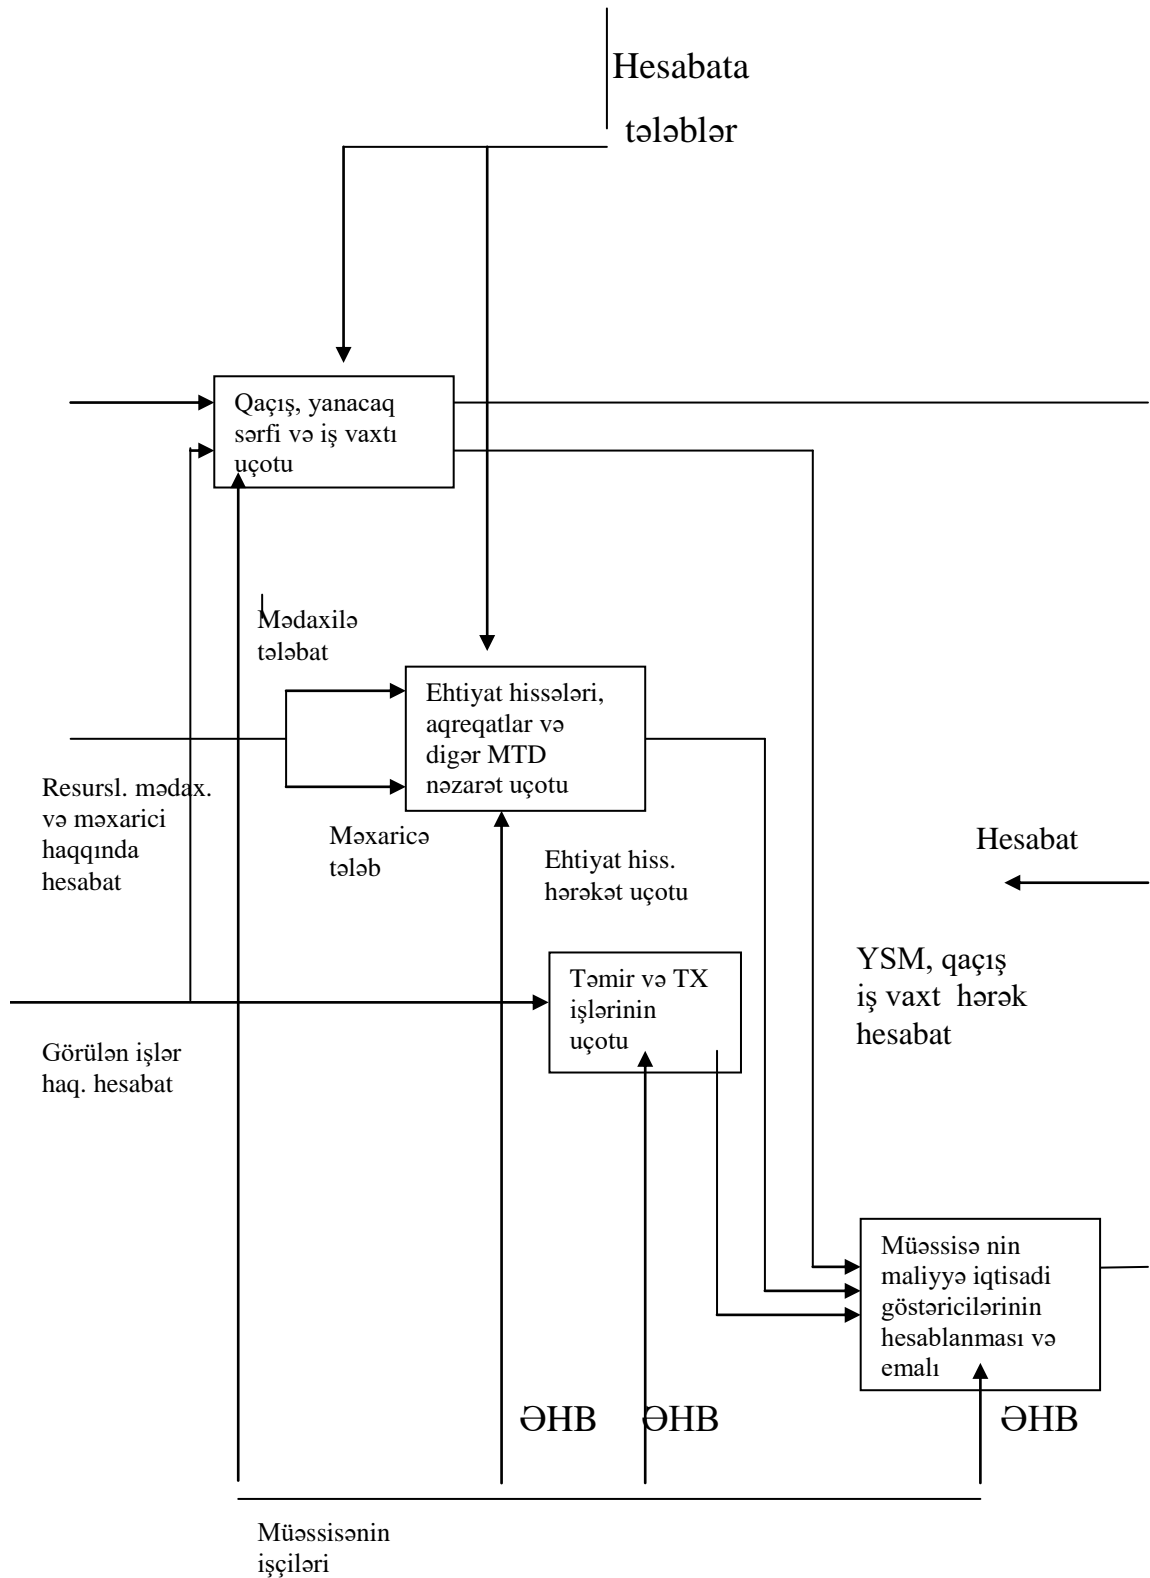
Hesabata tələblər

Qaçış, yanacaq sərfi və iş vaxtı uçotu

Mədaxilə tələbat

Ehtiyat hissələri, aqreqatlar və digər MTD nəzarət uçotu

Resursl. mədax. və məxarici haqqında hesabat

Məxaricə tələb

Ehtiyat hiss. hərəkət uçotu

Hesabat

Təmir və TX işlərinin uçotu

YSM, qaçış iş vaxt hərək hesabat

Görülən işlər haq. hesabat

Müəssisə nin maliyyə iqtisadi göstəricilərinin hesablanması və emalı

ƏHB

ƏHB

ƏHB

Müəssisənin işçiləri